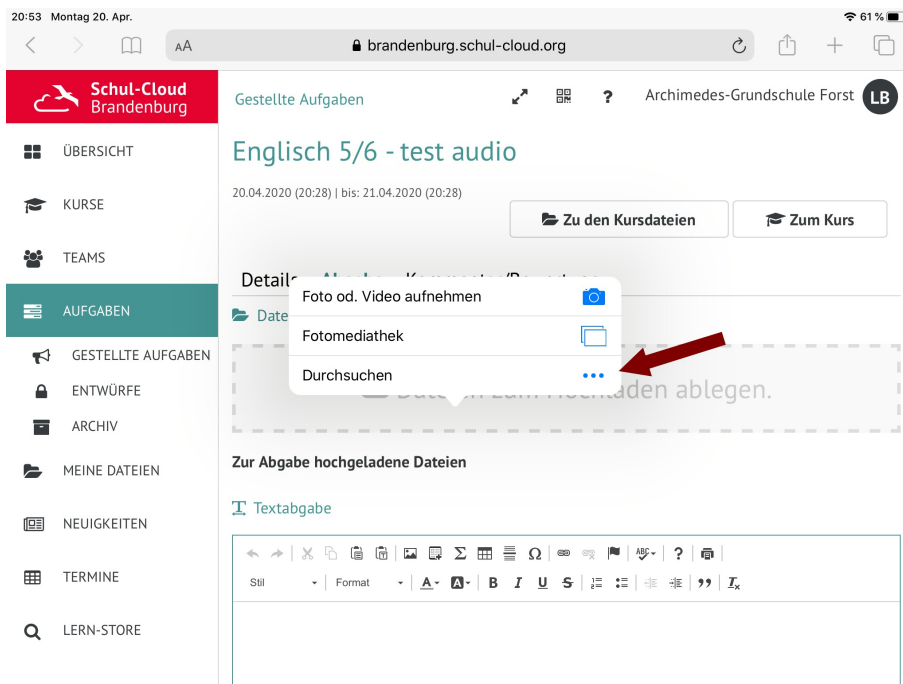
20:53 Montag 20. Apr.

61 %

AA

brandenburg.schul-cloud.org

Schul-Cloud Brandenburg

ÜBERSICHT

KURSE

TEAMS

AUFGABEN

GESTELLTE AUFGABEN

ENTWÜRFE

ARCHIV

MEINE DATEIEN

NEUIGKEITEN

TERMINE

LERN-STORE

Gestellte Aufgaben

?

Archimedes-Grundschule Forst

LB

Englisch 5/6 - test audio

20.04.2020 (20:28) | bis: 21.04.2020 (20:28)

Zu den Kursdateien

Zum Kurs

Detail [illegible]

Date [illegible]

Foto od. Video aufnehmen

Fotomediathek

Durchsuchen

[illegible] zum Hochladen ablegen.

Zur Abgabe hochgeladene Dateien

Textabgabe

Stil

Format

B I U S

$I_x$